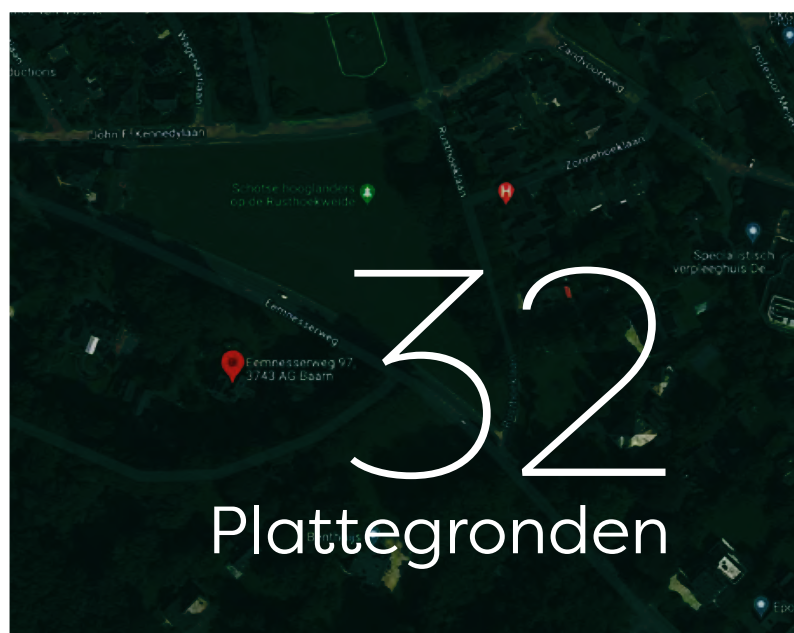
32
Plattegronden

ductions
Wagenerlaan
John F. Kennedylaan
Zandvoortweg
Rusthoeklaan
Zonnehoeklaan
Schotse hooglanders op de Rusthoekweide
Specialistisch verpleeghuis De...
Eemnesserweg
Eemnesserweg 97, 3743 AG Baarn
Professor